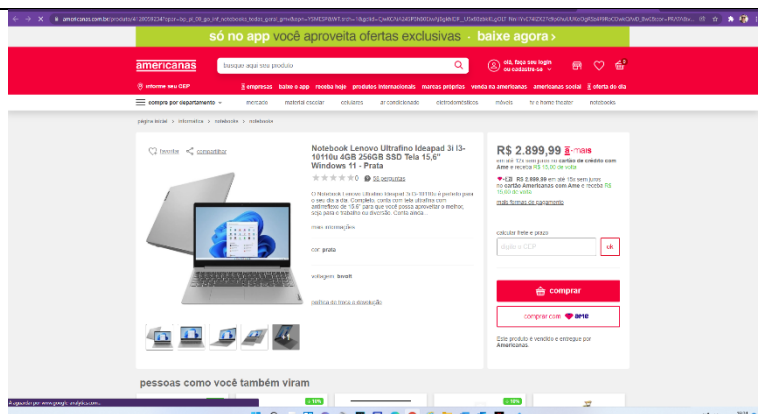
americanas.com.br/produto/4128038234?opn=sp_pr_00_go_inf_notebooks_todos_gerai_gmv&gan=YSMESPBWT...

só no app você aproveita ofertas exclusivas · baixe agora >

americanas

busque aqui seu produto

olá, faça seu login ou cadastre-se

informe seu CEP

empresas

baixe o app

receba hoje

produtos internacionais

marcas próprias

venda na americanas

americanas social

oferta do dia

compra por departamento

mercado

material escolar

celulares

ar condicionado

eletrodomésticos

móveis

tv e home theater

notebooks

página inicial > informática > notebook > notebook

favoritar

compartilhar

Notebook Lenovo Ultrafino Ideapad 3i I3-10110u 4GB 256GB SSD Tela 15,6" Windows 11 - Prata

0

60 perguntas

O Notebook Lenovo Ultrafino Ideapad 3i I3-10110u é perfeito para o seu dia a dia. Completo, conta com tela ultrafina com antirreflexo de 15.6" para que você possa aproveitar o melhor, seja para o trabalho ou diversão. Conta ainda...

mais informações

cor: prata

voltagem: bivolt

política de troca e devolução

R$ 2.899,99

em até 12x sem juros no cartão de crédito com Ame e receba R$ 13,00 de volta

R$ 2.899,99 em até 15x sem juros no cartão Americanas com Ame e receba R$ 15,00 de volta

mais formas de pagamento

calcular frete e prazo

digite o CEP

ok

comprar

comprar com ame

Este produto é vendido e entregue por Americanas.

pessoas como você também viram

Aguardando www.google-analytics.com...

-10%

-10%